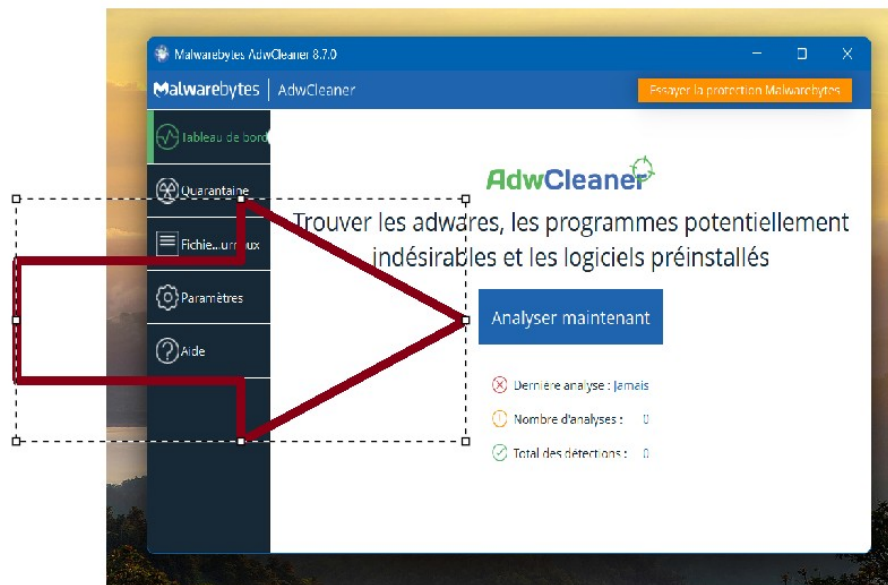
Malwarebytes AdwCleaner 8.7.0
Malwarebytes | AdwCleaner
Essayer la protection Malwarebytes
Tableau de bord
Quarantaine
Fichie...urnaux
Paramètres
Aide
AdwCleaner
Trouver les adwares, les programmes potentiellement indésirables et les logiciels préinstallés
Analyser maintenant
Dernière analyse : Jamais
Nombre d'analyses : 0
Total des détections : 0